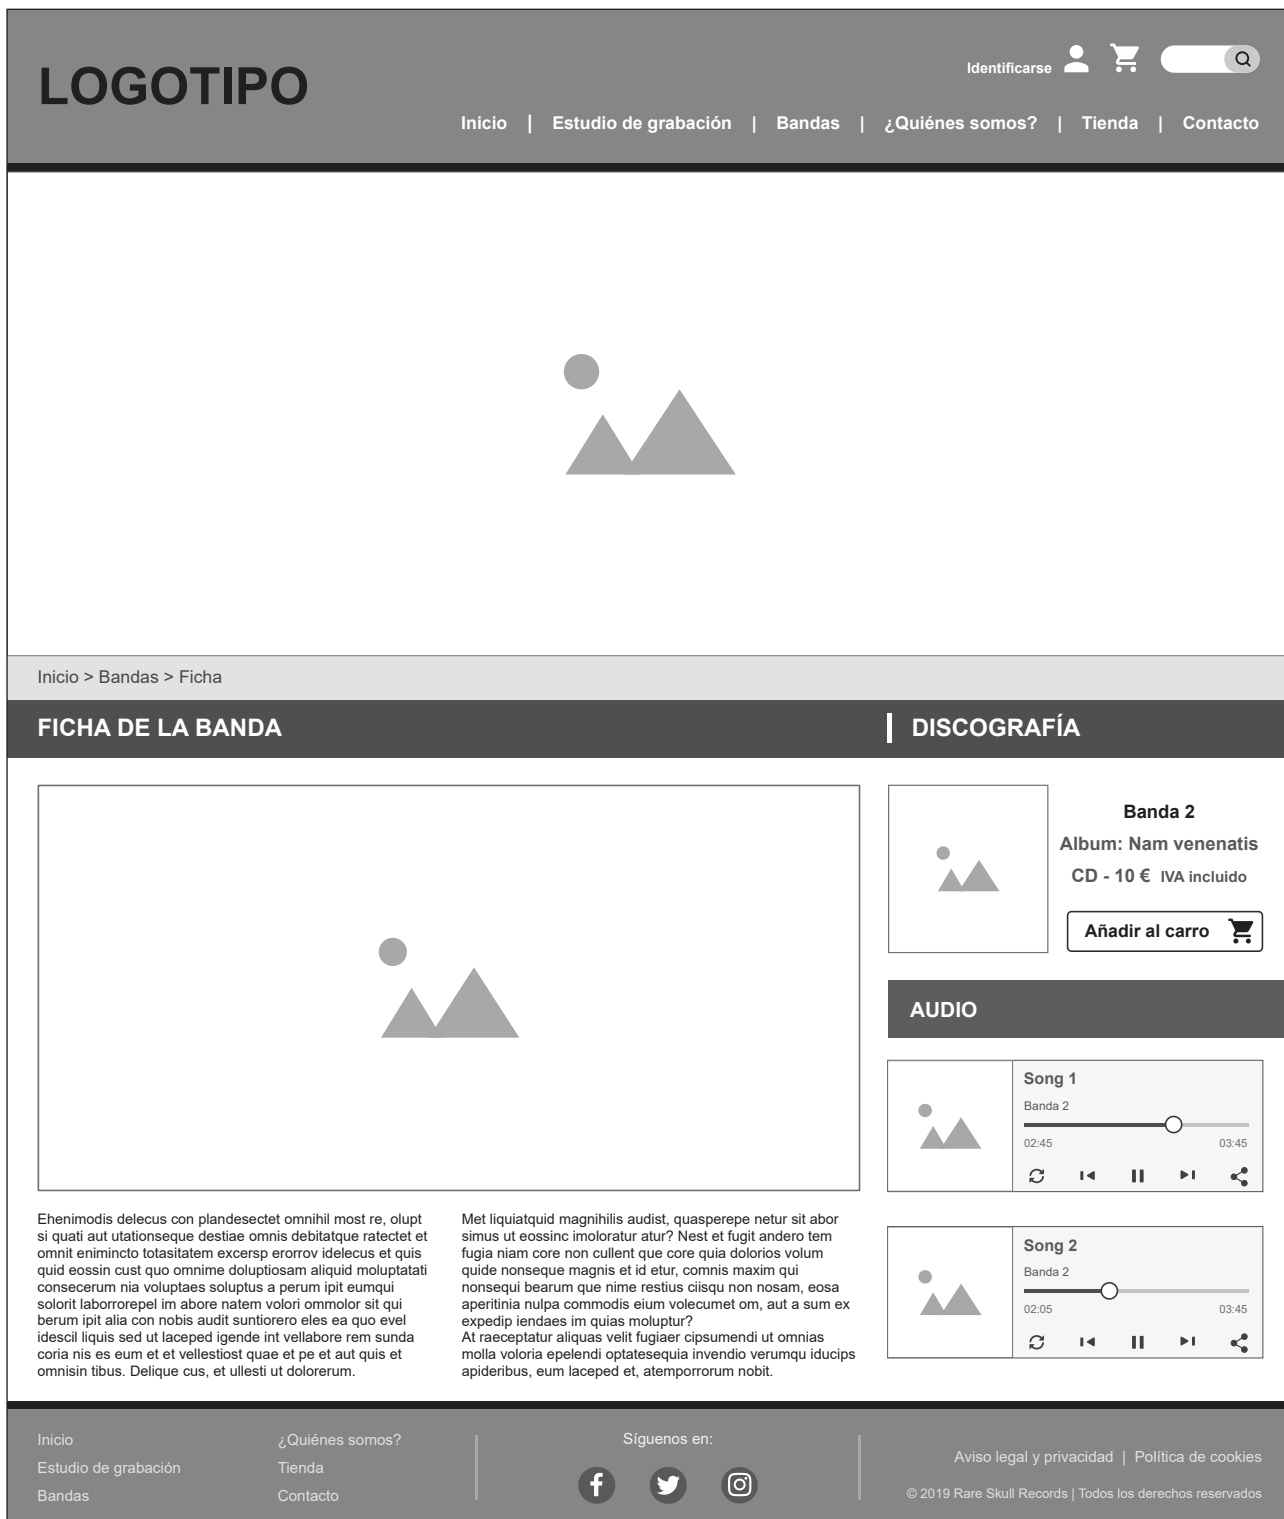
LOGOTIPO

Identificarse

Inicio | Estudio de grabación | Bandas | ¿Quiénes somos? | Tienda | Contacto

Inicio > Bandas > Ficha

FICHA DE LA BANDA

DISCOGRAFÍA

Banda 2
Album: Nam venenatis
CD - 10 € IVA incluido
Añadir al carro

AUDIO

Song 1
Banda 2
02:45 03:45

Song 2
Banda 2
02:05 03:45

Ehenimodis delecus con plandesectet omnihil most re, olupt si quati aut utationseque destiae omnis debitatque ratectet et omnit enimincto totasitatem excersp erorrov idelecus et quis quid eossin cust quo omnime doluptiosam aliquid moluptatati consecerum nia voluptaes soluptus a perum ipit eumqui solorit laborrorepel im abore natem volori ommolor sit qui berum ipit alia con nobis audit suntiorero eles ea quo evel idescil liquis sed ut laceped igende int vellabore rem sunda coria nis es eum et et vellestiost quae et pe et aut quis et omnisin tibus. Delique cus, et ullesti ut dolorerum.

Met liquiatquid magnihilis audist, quasperepe netur sit abor simus ut eossinc imoloratur atur? Nest et fugit andero tem fugia niam core non cullent que core quia dolorios volum quide nonseque magnis et id etur, comnis maxim qui nonsequi bearum que nime restius ciisqu non nosam, eosa aperitinia nulpa commodis eium volecumet om, aut a sum ex expedip iendaes im quias moluptur?
At raeceptatur aliquas velit fugiaer cipsumendi ut omnias molla voloria epelendi optatesequia invendio verumqu iducips apideribus, eum laceped et, atemporrorum nobit.

Inicio
Estudio de grabación
Bandas

¿Quiénes somos?
Tienda
Contacto

Síguenos en:

Aviso legal y privacidad | Política de cookies
© 2019 Rare Skull Records | Todos los derechos reservados